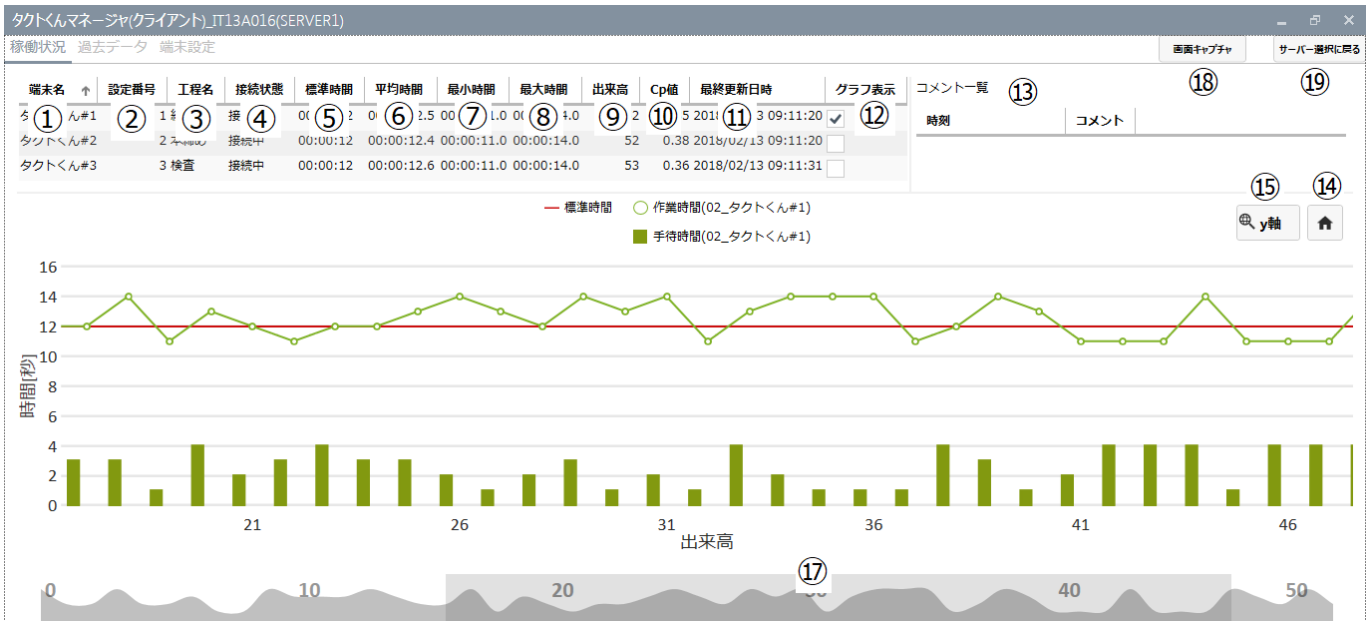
タクトくんマネージャ(クライアント)_IT13A016(SERVER1)

稼働状況 過去データ 端末設定

画面キャプチャ ⑱
サーバー選択に戻る ⑲

| 端末名 ↑ | 設定番号 | 工程名 | 接続状態 | 標準時間 | 平均時間 | 最小時間 | 最大時間 | 出来高 | Cp値 | 最終更新日時 | グラフ表示 |
|---|---|---|---|---|---|---|---|---|---|---|---|
| タ① くん#1 | 1 ② | ③ | 接④ | 00⑤2 | 0⑥2.5 | 00⑦1.0 | 00⑧ | ⑨2 | ⑩5 | 2018⑪3 09:11:20 | ⑫ |
| タクトくん#2 | 2 | | 接続中 | 00:00:12 | 00:00:12.4 | 00:00:11.0 | 00:00:14.0 | 52 | 0.38 | 2018/02/13 09:11:20 | |
| タクトくん#3 | 3 | 検査 | 接続中 | 00:00:12 | 00:00:12.6 | 00:00:11.0 | 00:00:14.0 | 53 | 0.36 | 2018/02/13 09:11:31 | |

コメント一覧 ⑬

| 時刻 | コメント |
|---|---|

⑮ y軸 ⑭

標準時間 作業時間(02_タクトくん#1)
手待時間(02_タクトくん#1)

時間[秒]
16
14
12
10
8
6
4
2
0
21 26 31 36 41 46
出来高

⑰
0 10 20 30 40 50